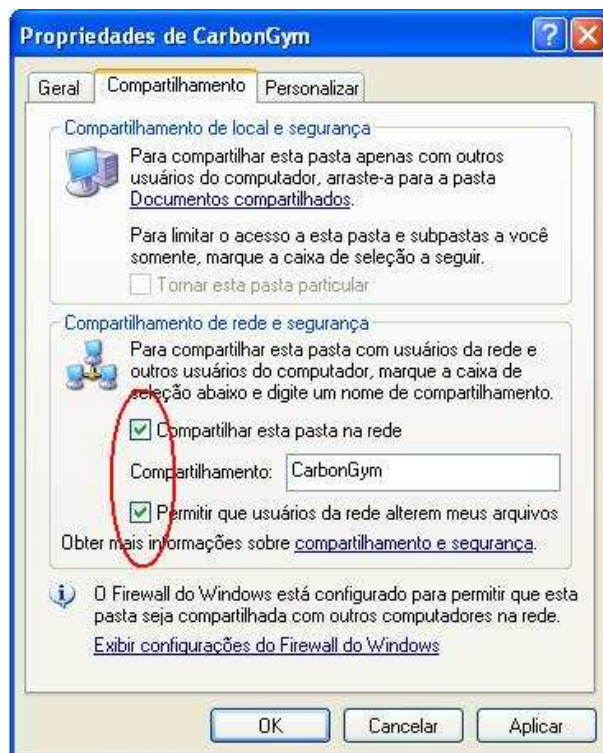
Propriedades de CarbonGym

Geral | Compartilhamento | Personalizar

Compartilhamento de local e segurança

Para compartilhar esta pasta apenas com outros usuários do computador, arraste-a para a pasta Documentos compartilhados.

Para limitar o acesso a esta pasta e subpastas a você somente, marque a caixa de seleção a seguir.

Tornar esta pasta particular

Compartilhamento de rede e segurança

Para compartilhar esta pasta com usuários da rede e outros usuários do computador, marque a caixa de seleção abaixo e digite um nome de compartilhamento.

Compartilhar esta pasta na rede

Compartilhamento: CarbonGym

Permitir que usuários da rede alterem meus arquivos

Obter mais informações sobre compartilhamento e segurança.

O Firewall do Windows está configurado para permitir que esta pasta seja compartilhada com outros computadores na rede.

Exibir configurações do Firewall do Windows

OK | Cancelar | Aplicar